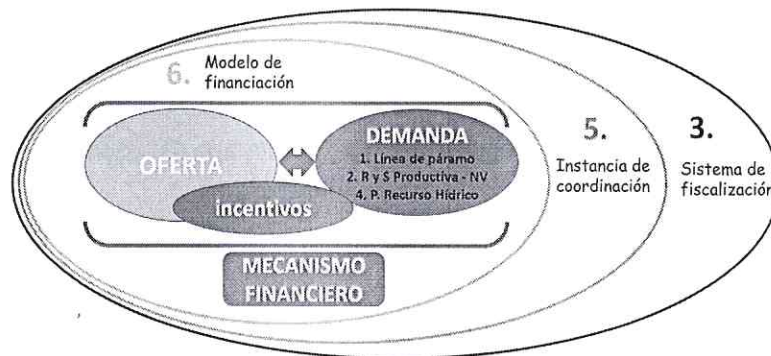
6. Modelo de financiación

OFERTA

DEMANDA
1. Línea de páramo
2. R y S Productiva - NV
4. P. Recurso Hídrico

incentivos

MECANISMO FINANCIERO

5.
Instancia de coordinación

3.
Sistema de fiscalización